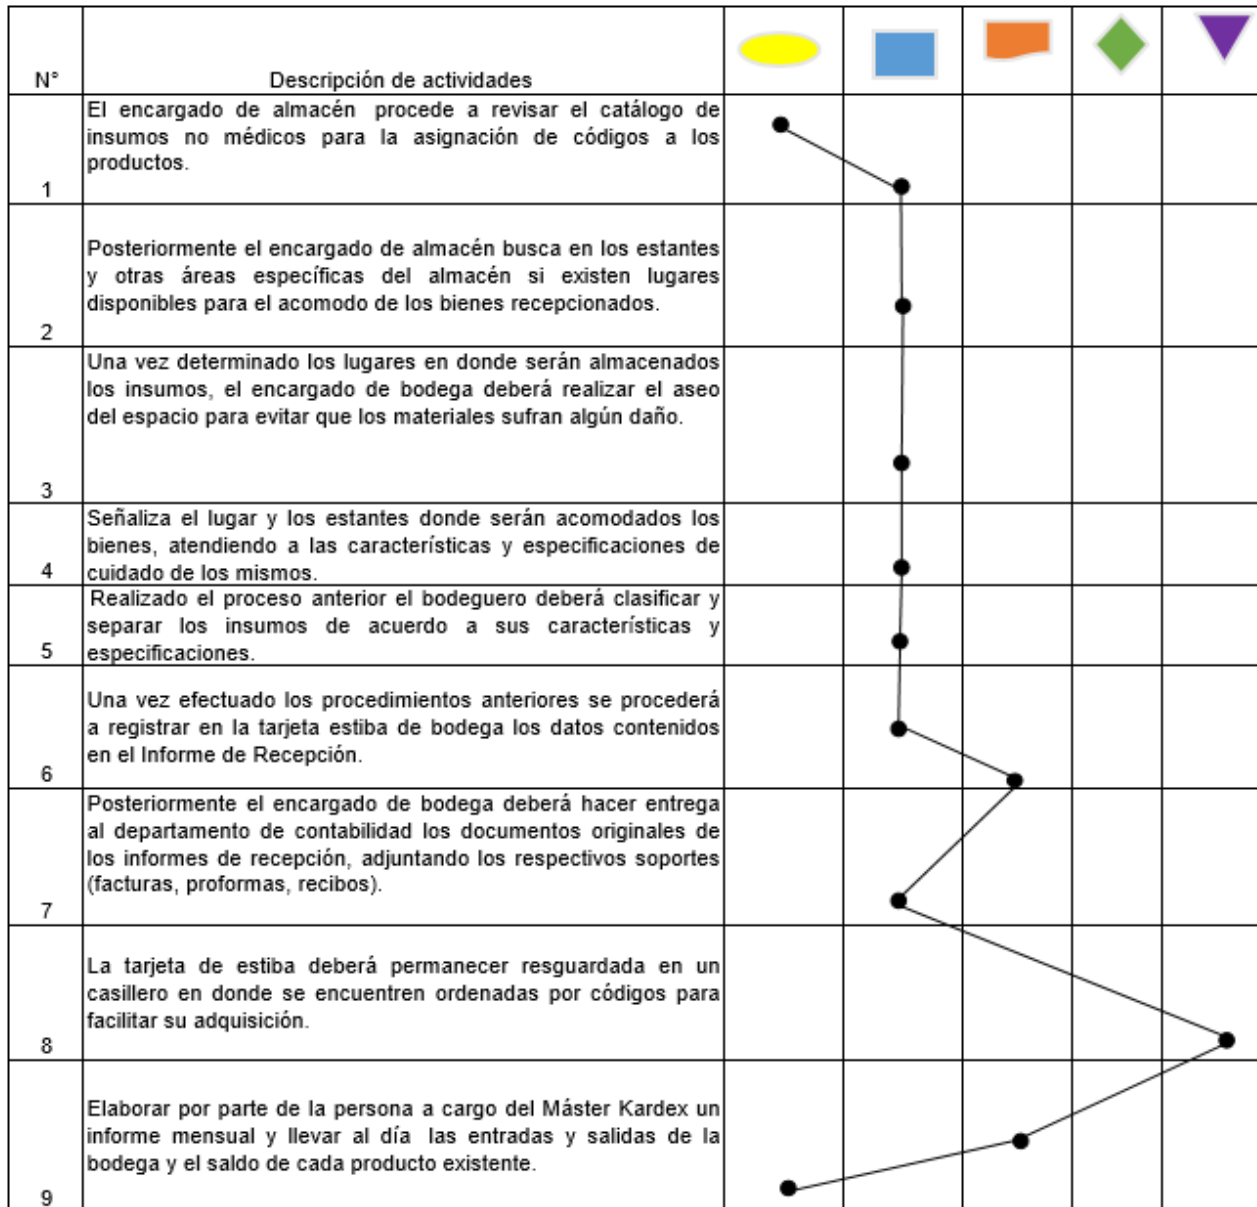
| N° | Descripción de actividades | | | | | |
|---|---|---|---|---|---|---|
| 1 | El encargado de almacén procede a revisar el catálogo de insumos no médicos para la asignación de códigos a los productos. | | | | | |
| 2 | Posteriormente el encargado de almacén busca en los estantes y otras áreas específicas del almacén si existen lugares disponibles para el acomodo de los bienes recepcionados. | | | | | |
| 3 | Una vez determinado los lugares en donde serán almacenados los insumos, el encargado de bodega deberá realizar el aseo del espacio para evitar que los materiales sufran algún daño. | | | | | |
| 4 | Señaliza el lugar y los estantes donde serán acomodados los bienes, atendiendo a las características y especificaciones de cuidado de los mismos. | | | | | |
| 5 | Realizado el proceso anterior el bodeguero deberá clasificar y separar los insumos de acuerdo a sus características y especificaciones. | | | | | |
| 6 | Una vez efectuado los procedimientos anteriores se procederá a registrar en la tarjeta estiba de bodega los datos contenidos en el Informe de Recepción. | | | | | |
| 7 | Posteriormente el encargado de bodega deberá hacer entrega al departamento de contabilidad los documentos originales de los informes de recepción, adjuntando los respectivos soportes (facturas, proformas, recibos). | | | | | |
| 8 | La tarjeta de estiba deberá permanecer resguardada en un casillero en donde se encuentren ordenadas por códigos para facilitar su adquisición. | | | | | |
| 9 | Elaborar por parte de la persona a cargo del Máster Kardex un informe mensual y llevar al día las entradas y salidas de la bodega y el saldo de cada producto existente. | | | | | |